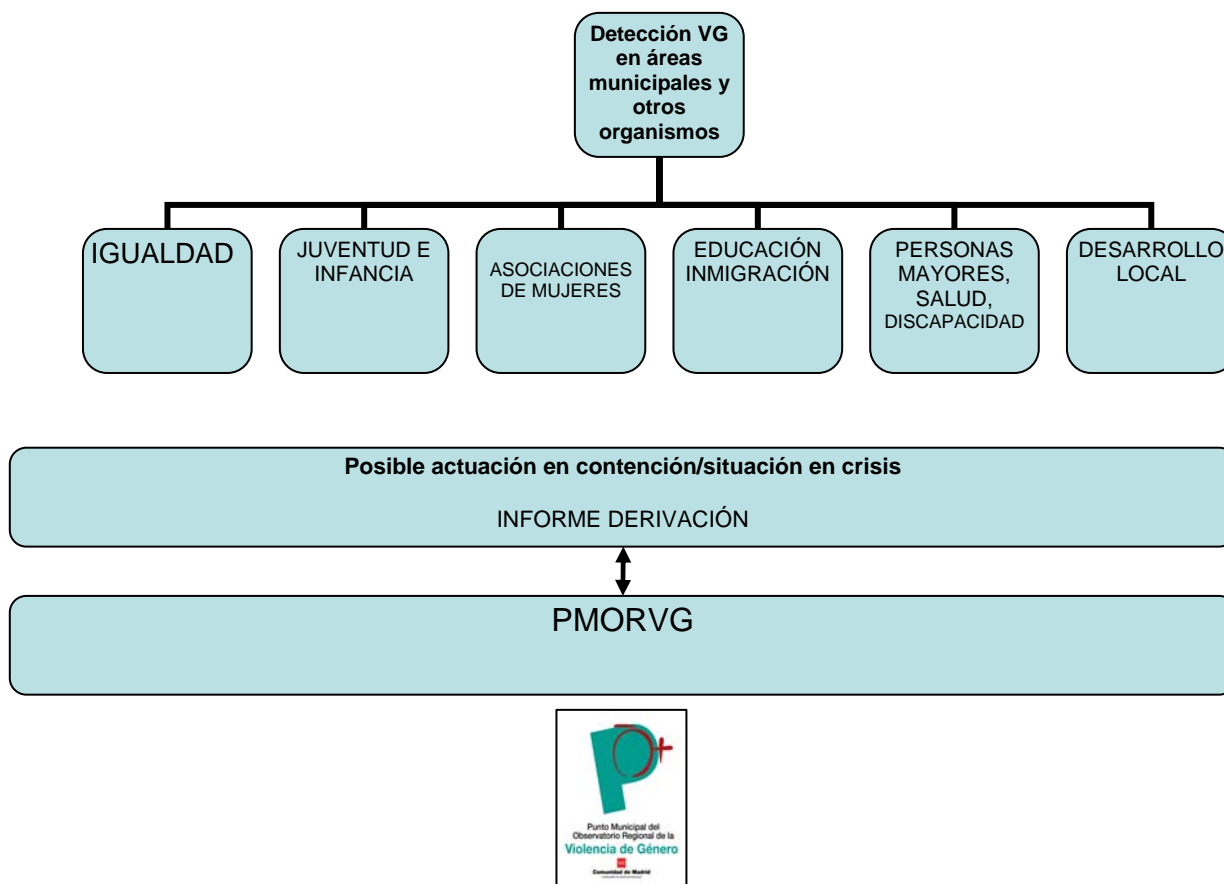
Detección VG en áreas municipales y otros organismos

IGUALDAD

JUVENTUD E INFANCIA

ASOCIACIONES DE MUJERES

EDUCACIÓN INMIGRACIÓN

PERSONAS MAYORES, SALUD, DISCAPACIDAD

DESARROLLO LOCAL

Posible actuación en contención/situación en crisis

INFORME DERIVACIÓN

PMORVG

Punto Municipal del Observatorio Regional de la Violencia de Género

Comunidad de Madrid

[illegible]